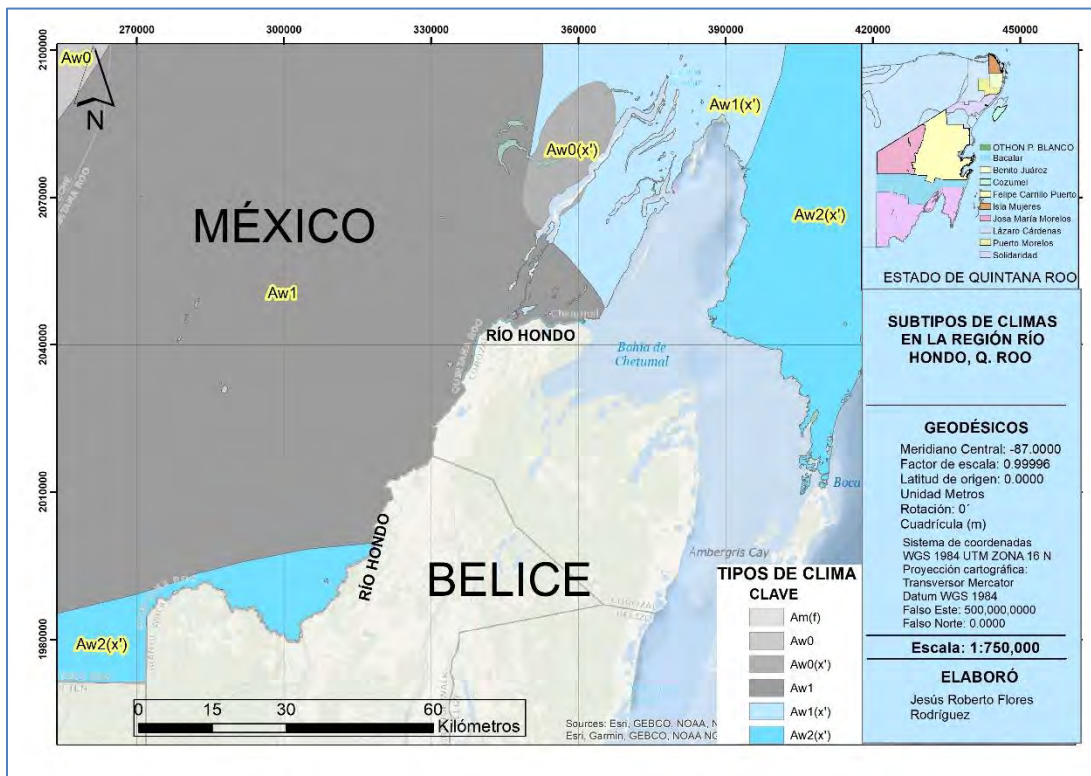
270000 300000 330000 360000 390000 420000 450000

2100000
2070000
2040000
2010000
1980000

Aw0
N
MÉXICO
Aw1
Aw0(x')
Aw1(x')
Aw2(x')
RÍO HONDO
Chetumal
Bahía de Chetumal
Boca
Ambergris Cay
RÍO HONDO
BELICE
Aw2(x')

OTHON P. BLANCO
Bacalar
Benito Juárez
Cozumel
Felipe Carrillo Puerto
Isla Mujeres
Josa María Morelos
Lázaro Cárdenas
Puerto Morelos
Solidaridad
ESTADO DE QUINTANA ROO

SUBTIPOS DE CLIMAS EN LA REGIÓN RÍO HONDO, Q. ROO

GEODÉSICOS
Meridiano Central: -87.0000
Factor de escala: 0.99996
Latitud de origen: 0.0000
Unidad Metros
Rotación: 0´
Cuadrícula (m)
Sistema de coordenadas WGS 1984 UTM ZONA 16 N
Proyección cartográfica: Transversor Mercator
Datum WGS 1984
Falso Este: 500,000,0000
Falso Norte: 0.0000

Escala: 1:750,000

ELABORÓ
Jesús Roberto Flores Rodríguez

TIPOS DE CLIMA
CLAVE
Am(f)
Aw0
Aw0(x')
Aw1
Aw1(x')
Aw2(x')

0 15 30 60 Kilómetros

Sources: Esri, GEBCO, NOAA, N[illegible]
Esri, Garmin, GEBCO, NOAA NG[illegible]